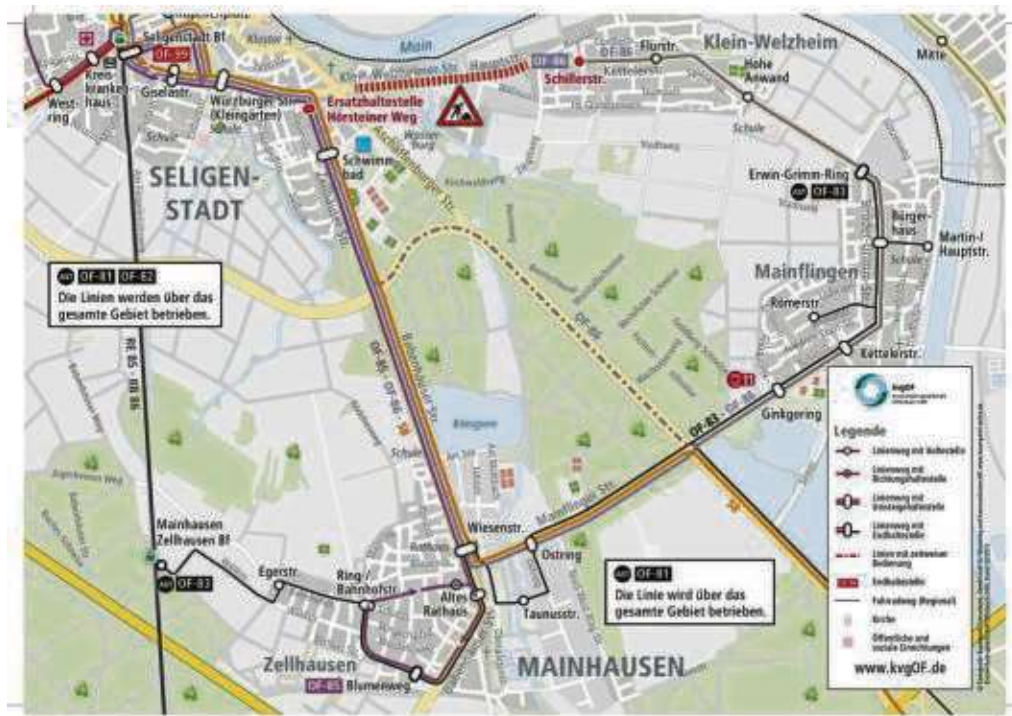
Seligenstadt Bf
OF-99
West-ring
Kreis-krankenhaus
Giselastr.
Würzburger Str. (Kleingärten)
Ersatzhaltestelle Hörsteiner Weg
Main
OF-86
Schillerstr.
Flurstr.
Klein-Welzheim
Hohe Anwand
Schwimmbad
SELIGEN-STADT
Erwin-Grimm-Ring
AST OF-83
Bürgerhaus
Martin-Hauptstr.
Mainflingen
AST OF-81 OF-82
Die Linien werden über das gesamte Gebiet betrieben.
OF-86
Römerstr.
Kettelerstr.
Ginkgoring
OF-83 · OF-86
Legende
www.kvgOF.de
Mainhausen Zellhausen Bf
AST OF-83
Egerstr.
Ring / Bahnhofstr.
Altes Rathaus
Wiesenstr.
Mainflinger Str.
Ostring
Taunusstr.
AST OF-81
Die Linie wird über das gesamte Gebiet betrieben.
Zellhausen
OF-85 Blumenweg
MAINHAUSEN